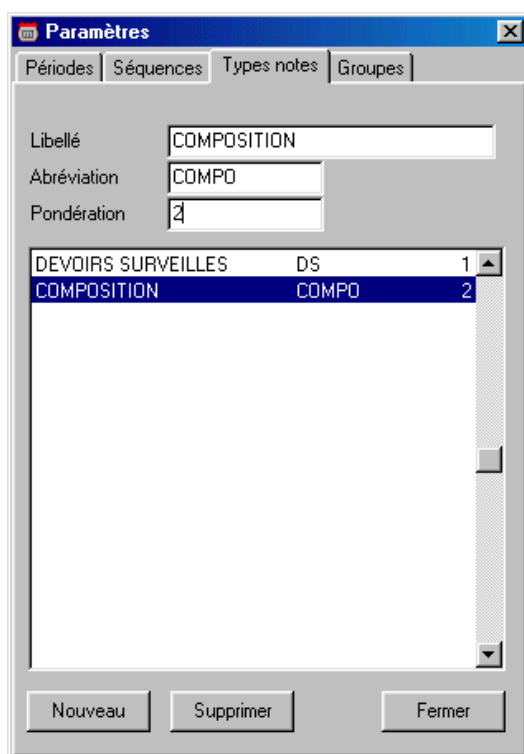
Paramètres

Périodes | Séquences | Types notes | Groupes

Libellé COMPOSITION
Abréviation COMPO
Pondération 2

| | | |
|---|---|---|
| DEVOIRS SURVEILLES | DS | 1 |
| COMPOSITION | COMPO | 2 |

Nouveau Supprimer Fermer